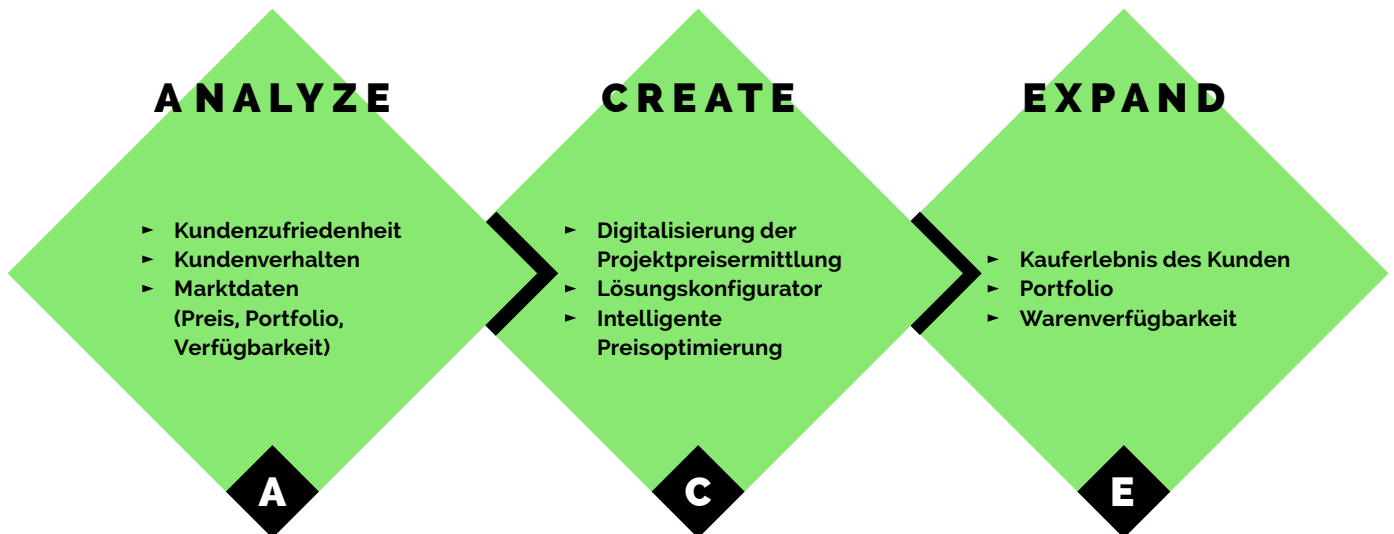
ANALYZE

► Kundenzufriedenheit
► Kundenverhalten
► Marktdaten (Preis, Portfolio, Verfügbarkeit)

A

CREATE

► Digitalisierung der Projektpreisermittlung
► Lösungskonfigurator
► Intelligente Preisoptimierung

C

EXPAND

► Kauferlebnis des Kunden
► Portfolio
► Warenverfügbarkeit

E